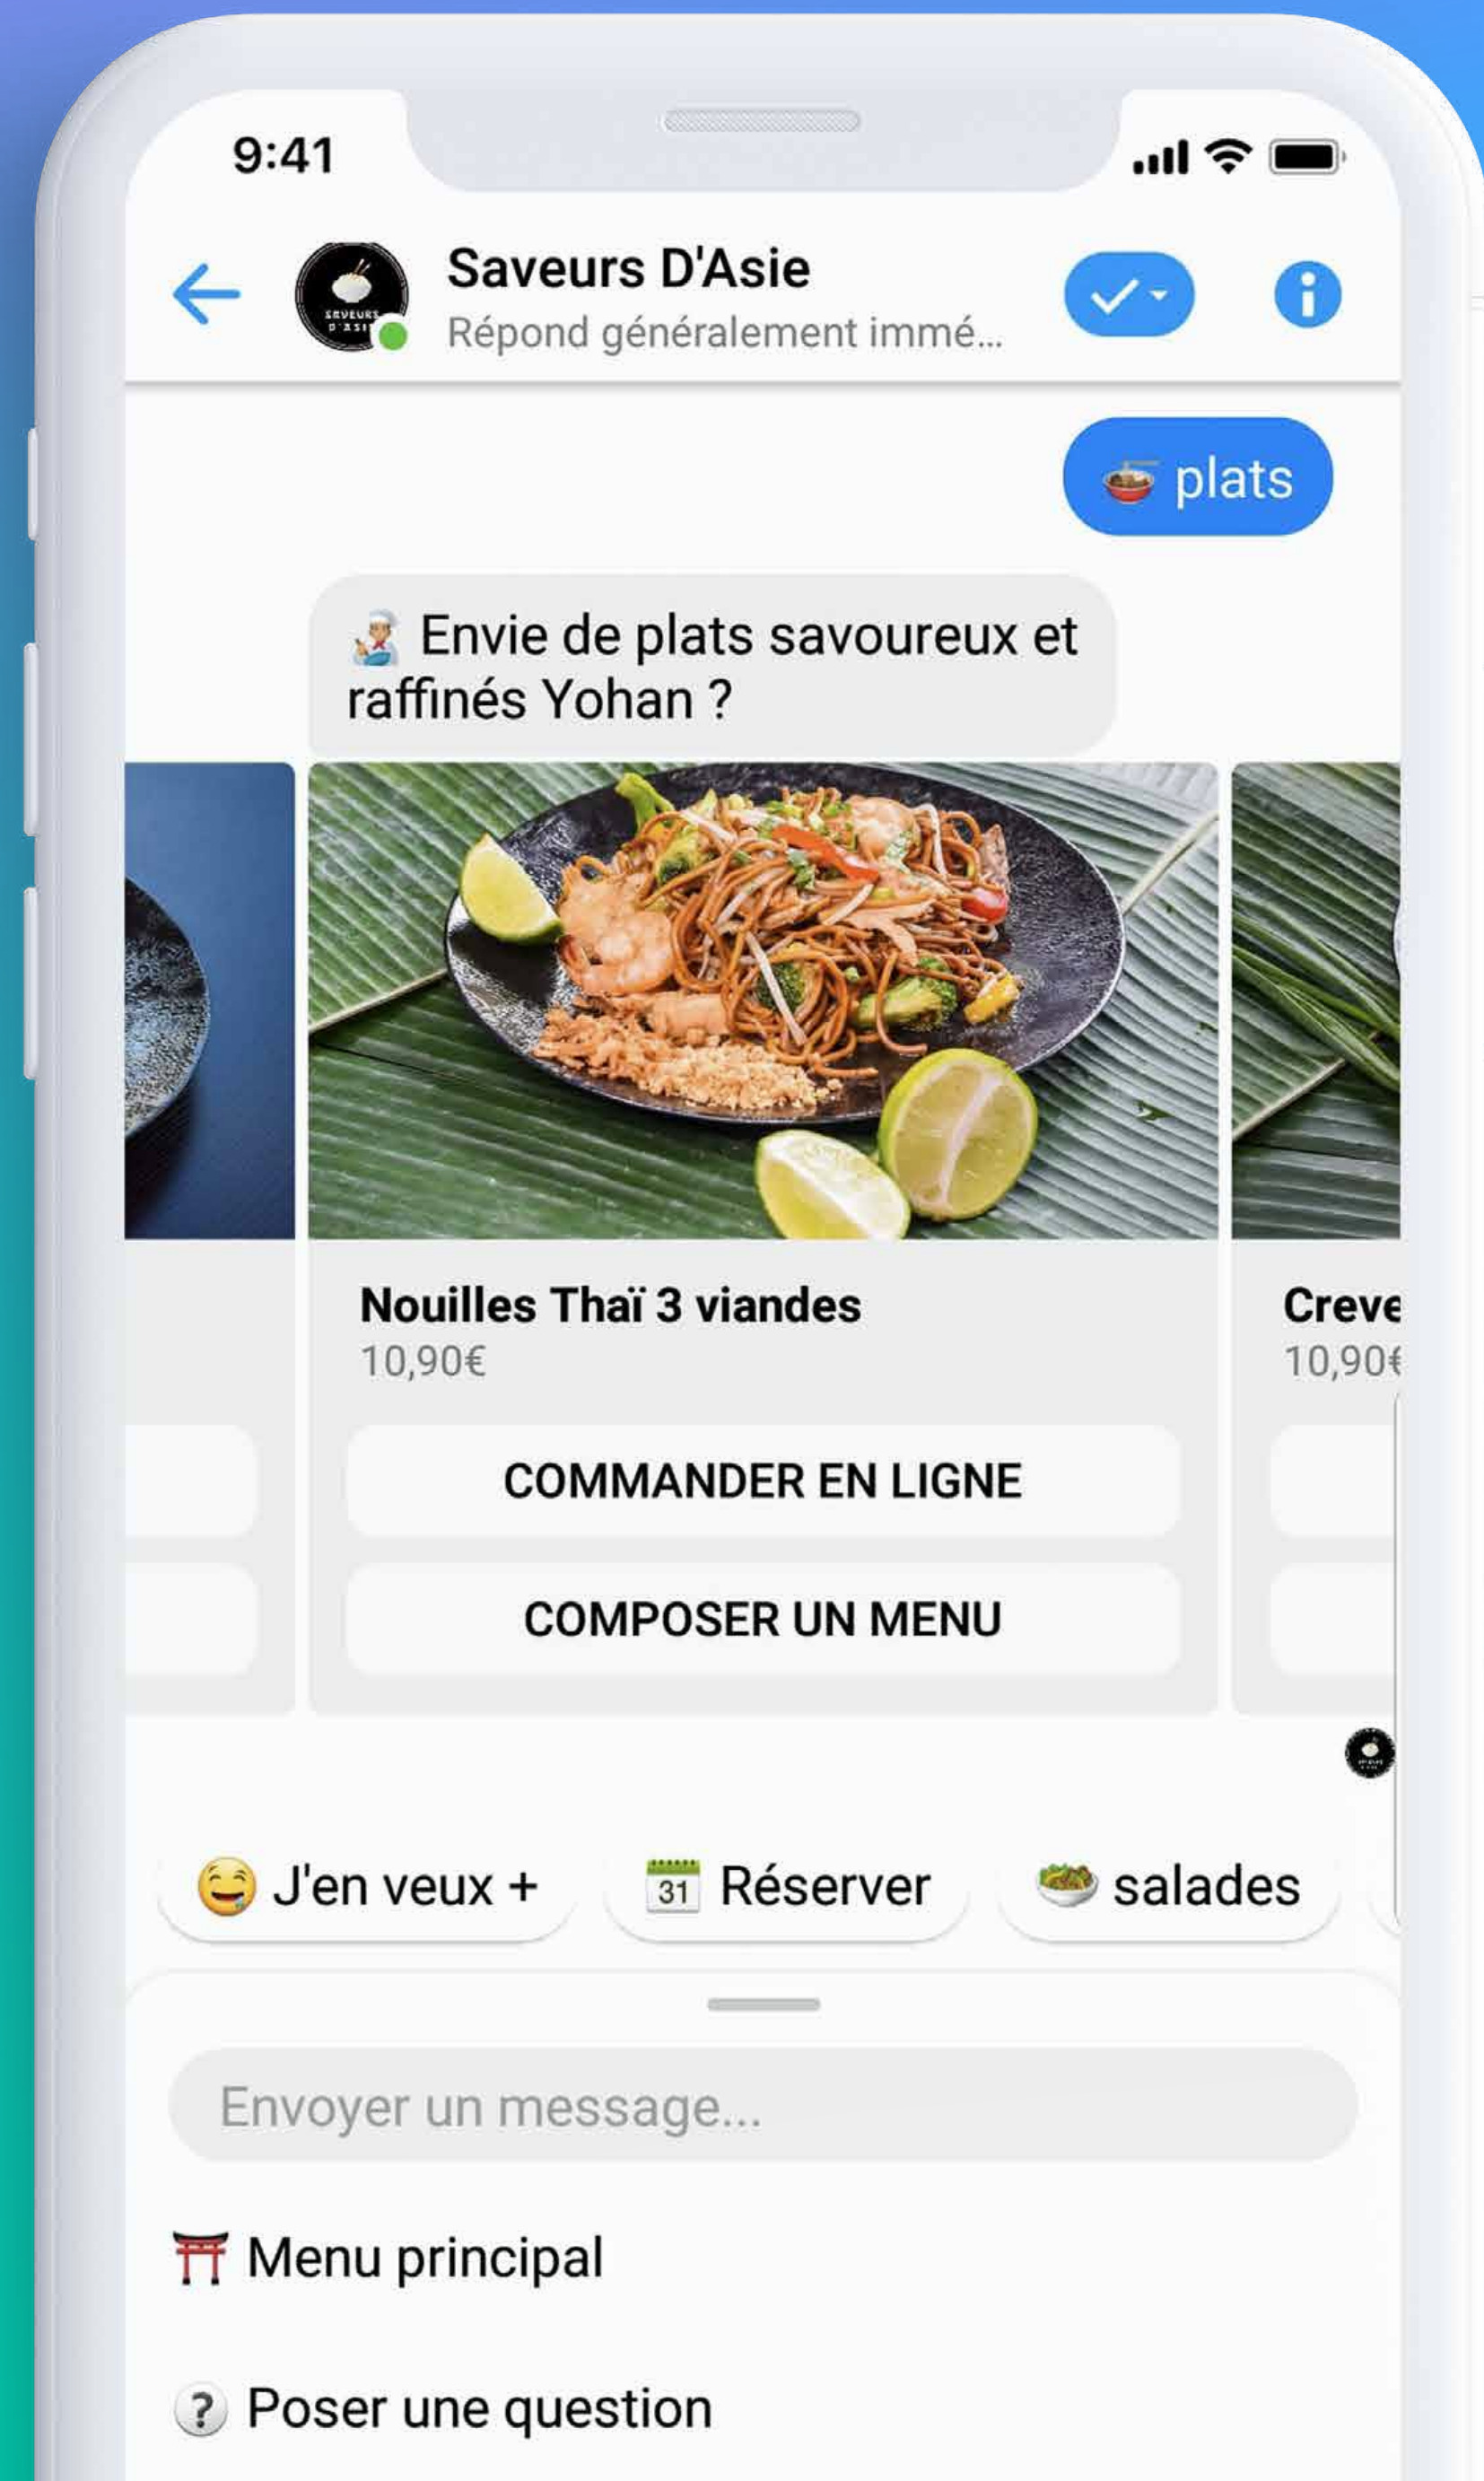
9:41

Saveurs D'Asie
Répond généralement immé...

🍜 plats

🧑‍🍳 Envie de plats savoureux et raffinés Yohan ?

Nouilles Thaï 3 viandes
10,90€

COMMANDER EN LIGNE

COMPOSER UN MENU

Creve
10,90€

😋 J'en veux +

📅 Réserver

🥗 salades

Envoyer un message...

⛩ Menu principal

❔ Poser une question